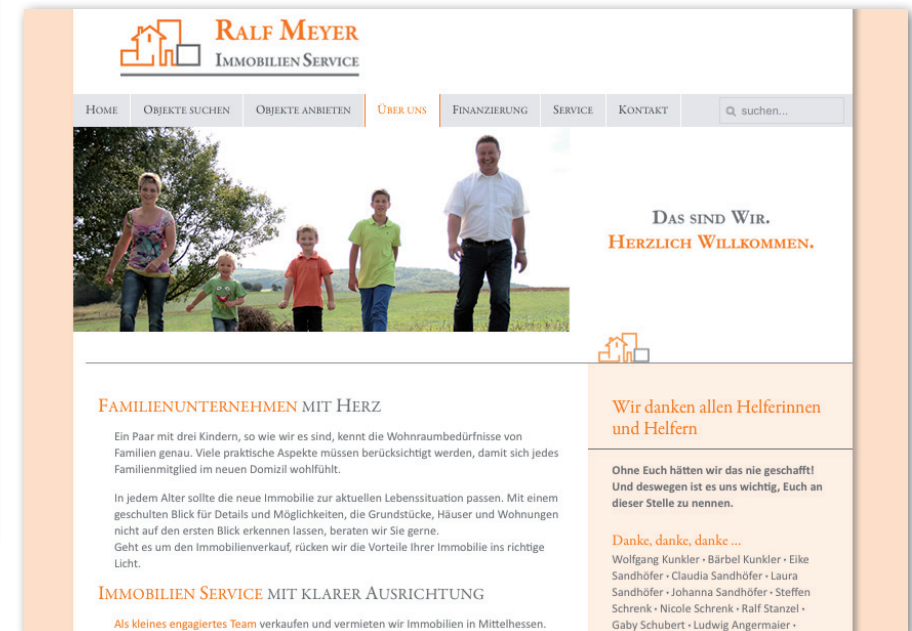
RALF MEYER
IMMOBILIEN SERVICE

HOME
OBJEKTE SUCHEN
OBJEKTE ANBIETEN
ÜBER UNS
FINANZIERUNG
SERVICE
KONTAKT
suchen...

DAS SIND WIR.
HERZLICH WILLKOMMEN.

FAMILIENUNTERNEHMEN MIT HERZ

Ein Paar mit drei Kindern, so wie wir es sind, kennt die Wohnraumbedürfnisse von Familien genau. Viele praktische Aspekte müssen berücksichtigt werden, damit sich jedes Familienmitglied im neuen Domizil wohlfühlt.

In jedem Alter sollte die neue Immobilie zur aktuellen Lebenssituation passen. Mit einem geschulten Blick für Details und Möglichkeiten, die Grundstücke, Häuser und Wohnungen nicht auf den ersten Blick erkennen lassen, beraten wir Sie gerne.
Geht es um den Immobilienverkauf, rücken wir die Vorteile Ihrer Immobilie ins richtige Licht.

IMMOBILIEN SERVICE MIT KLARER AUSRICHTUNG

Als kleines engagiertes Team verkaufen und vermieten wir Immobilien in Mittelhessen.

Wir danken allen Helferinnen und Helfern

Ohne Euch hätten wir das nie geschafft! Und deswegen ist es uns wichtig, Euch an dieser Stelle zu nennen.

Danke, danke, danke ...
Wolfgang Kunkler • Bärbel Kunkler • Eike Sandhöfer • Claudia Sandhöfer • Laura Sandhöfer • Johanna Sandhöfer • Steffen Schrenk • Nicole Schrenk • Ralf Stanzel • Gaby Schubert • Ludwig Angermaier •